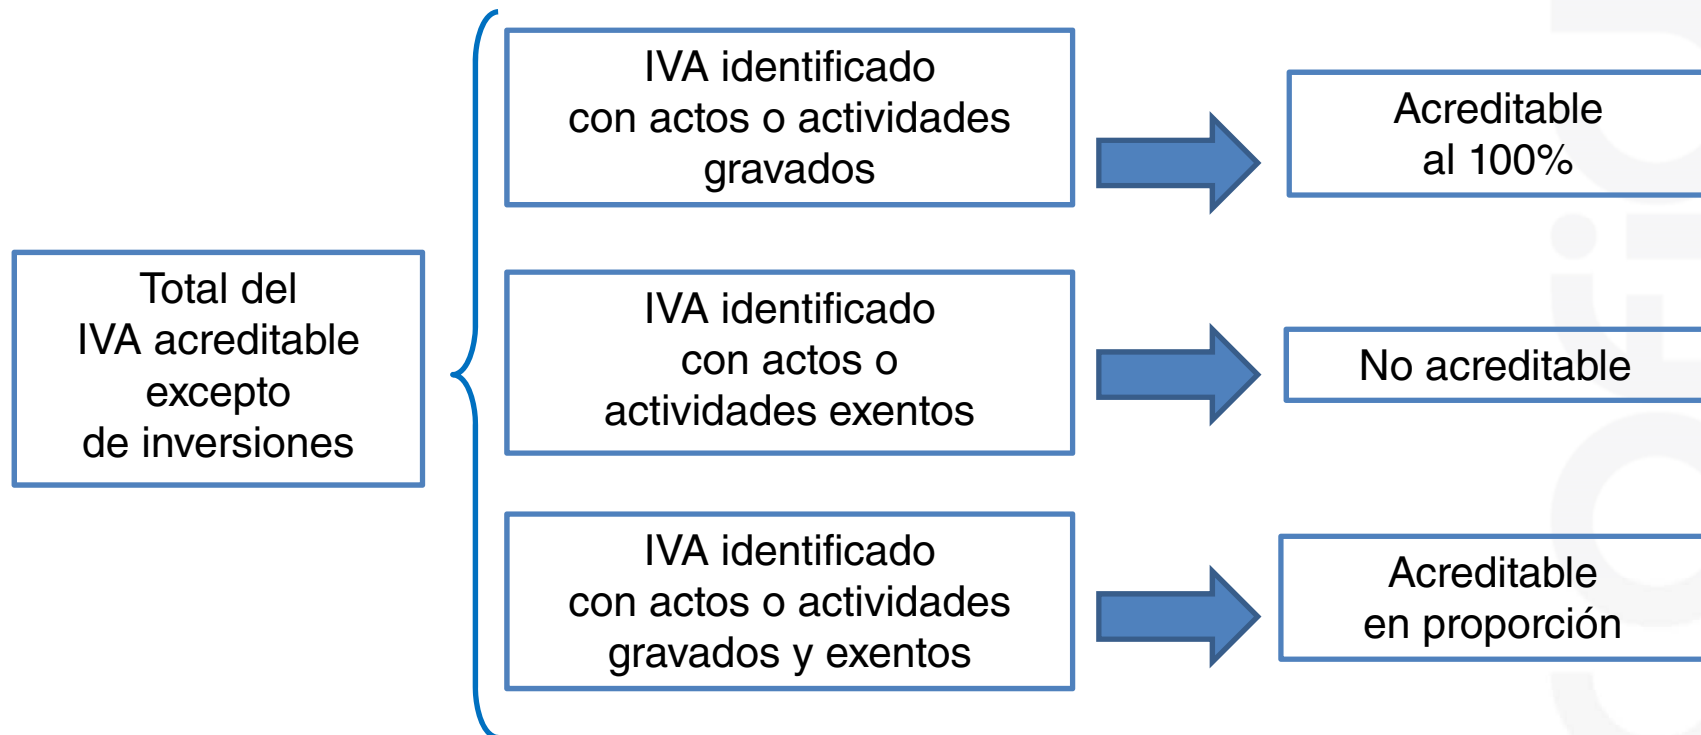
Total del IVA acreditable excepto de inversiones

IVA identificado con actos o actividades gravados

Acreditable al 100%

IVA identificado con actos o actividades exentos

No acreditable

IVA identificado con actos o actividades gravados y exentos

Acreditable en proporción